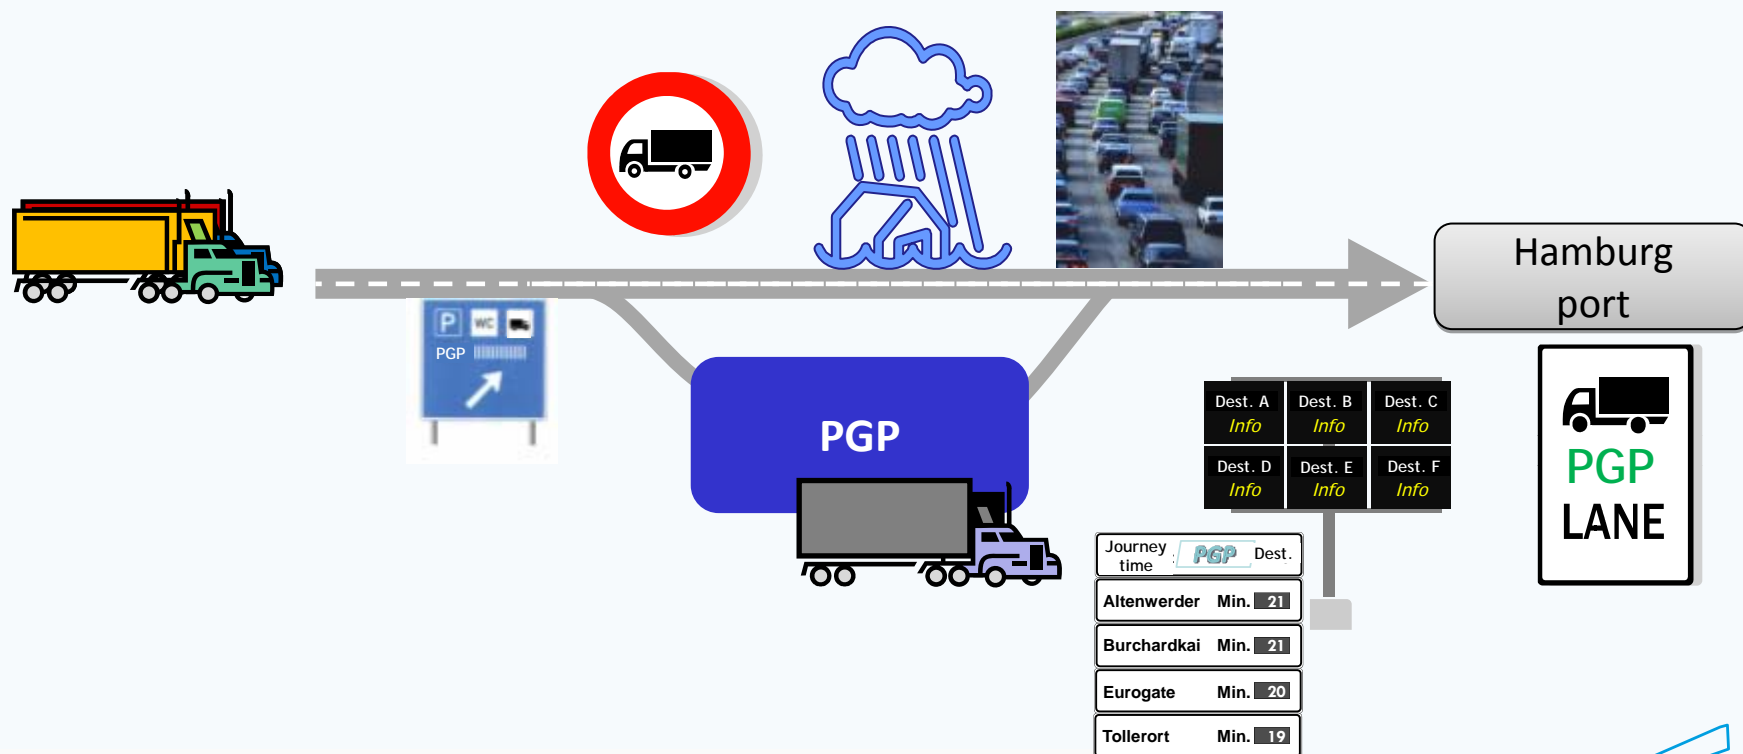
P WC
PGP

PGP

Hamburg port

Dest. A Info
Dest. B Info
Dest. C Info
Dest. D Info
Dest. E Info
Dest. F Info

PGP LANE

| Journey time | PGP | Dest. |
|---|---|---|
| Altenwerder | Min. | 21 |
| Burchardkai | Min. | 21 |
| Eurogate | Min. | 20 |
| Tollerort | Min. | 19 |